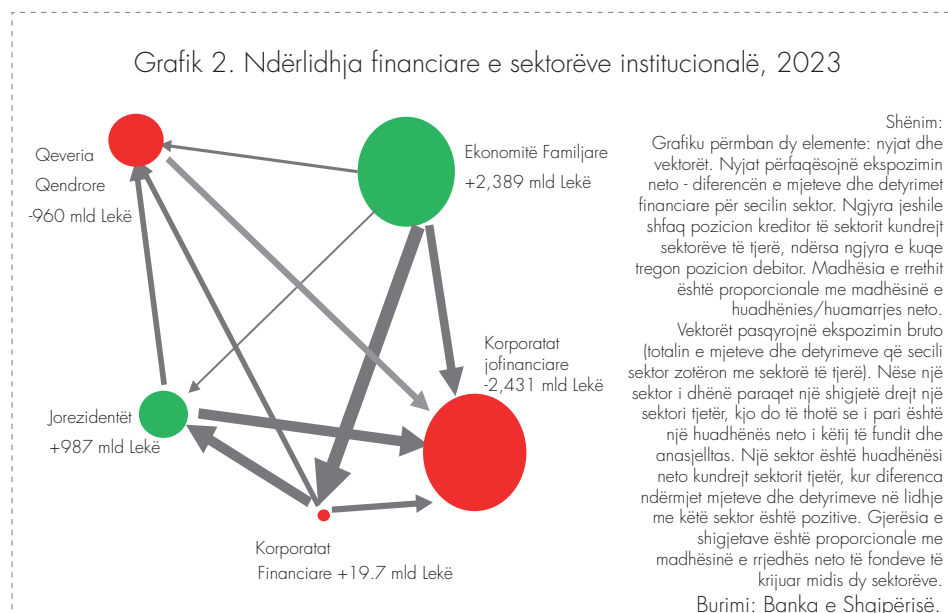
Grafik 2. Ndërlidhja financiare e sektorëve institucionalë, 2023

Qeveria Qendrore -960 mld Lekë

Ekonomitë Familjare +2,389 mld Lekë

Korporatat jofinanciare -2,431 mld Lekë

Jorezidentët +987 mld Lekë

Korporatat Financiare +19.7 mld Lekë

Shënim:
Grafiku përmban dy elemente: nyjat dhe vektorët. Nyjat përfaqësojnë ekspozimin neto - diferencën e mjeteve dhe detyrimet financiare për secilin sektor. Ngjyra jeshile shfaq pozicion kreditor të sektorit kundrejt sektorëve të tjerë, ndërsa ngjyra e kuqe tregon pozicion debitor. Madhësia e rrethit është proporcionale me madhësinë e huadhënies/huamarrjes neto. Vektorët pasqyrojnë ekspozimin bruto (totalin e mjeteve dhe detyrimeve që secili sektor zotëron me sektorë të tjerë). Nëse një sektor i dhënë paraqet një shigjetë drejt një sektori tjetër, kjo do të thotë se i pari është një huadhënës neto i këtij të fundit dhe anasjelltas. Një sektor është huadhënësi neto kundrejt sektorit tjetër, kur diferenca ndërmjet mjeteve dhe detyrimeve në lidhje me këtë sektor është pozitive. Gjerësia e shigjetave është proporcionale me madhësinë e rrjedhës neto të fondeve të krijuar midis dy sektorëve.
Burimi: Banka e Shqipërisë.